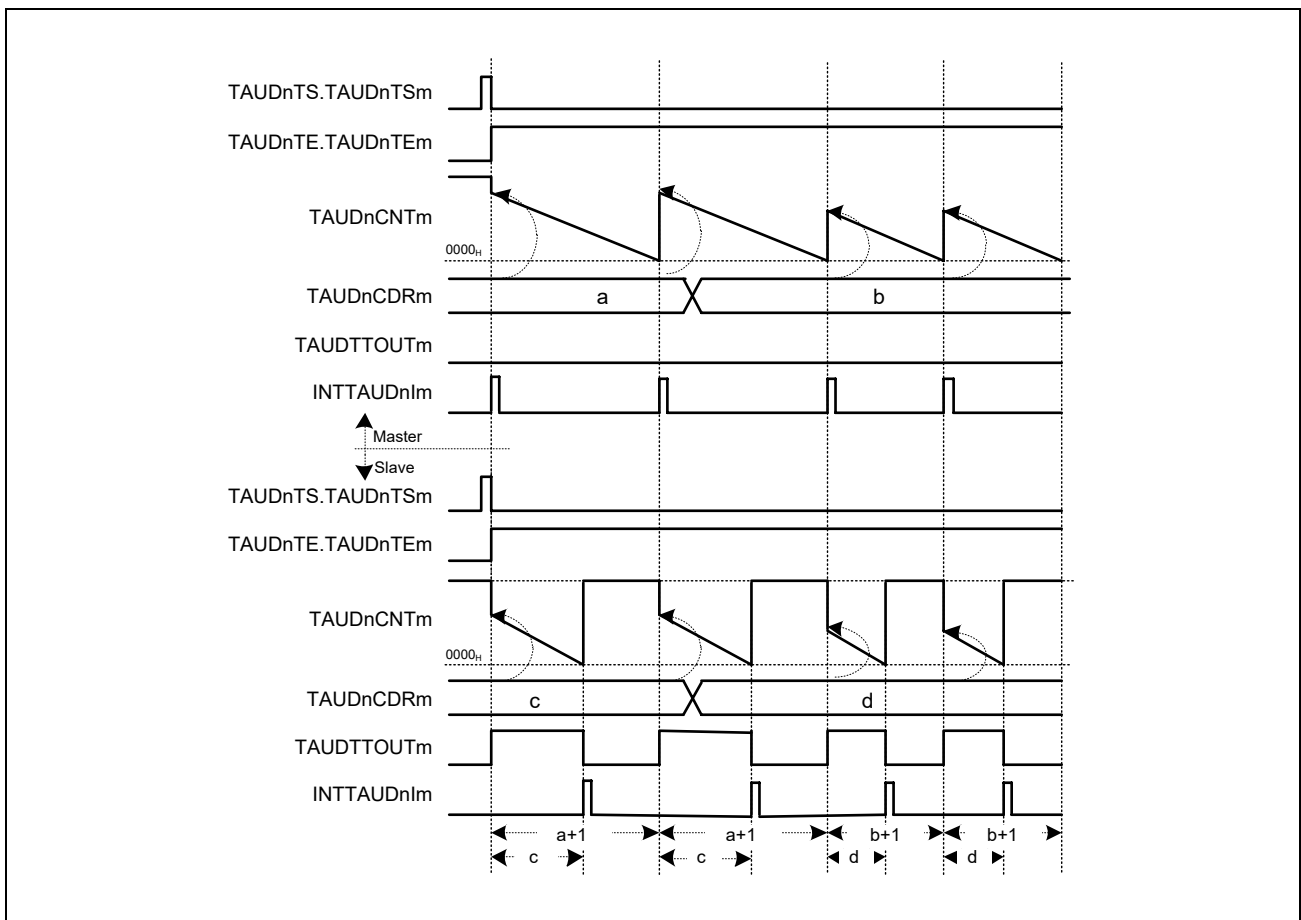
TAUDnTS.TAUDnTSm

TAUDnTE.TAUDnTEm

TAUDnCNTm

$0000_H$

TAUDnCDRm

a

b

TAUDTTOUTm

INTTAUDnIm

Master

Slave

TAUDnTS.TAUDnTSm

TAUDnTE.TAUDnTEm

TAUDnCNTm

$0000_H$

TAUDnCDRm

c

d

TAUDTTOUTm

INTTAUDnIm

a+1

a+1

b+1

b+1

c

c

d

d